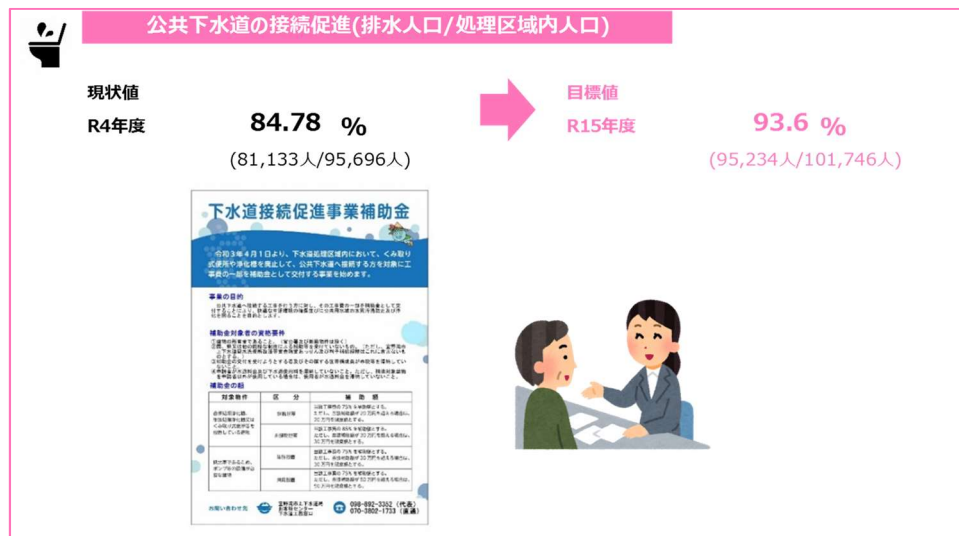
公共下水道の接続促進(排水人口/処理区域内人口)

現状値
R4年度
84.78 %
(81,133人/95,696人)

目標値
R15年度
93.6 %
(95,234人/101,746人)

下水道接続促進事業補助金

令和3年4月1日より、下水道処理区域内において、くみ取り式便所や浄化槽を廃止して、公共下水道へ接続する方を対象に工事費の一部を補助金として交付する事業を始めます。

事業の目的
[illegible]

補助金対象者の資格要件
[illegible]

補助金の額
| 対象物件 | 区分 | 補助額 |
|---|---|---|
| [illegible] | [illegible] | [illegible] |

お問い合わせ先
098-892-3352(代表)
070-3802-1733(直通)